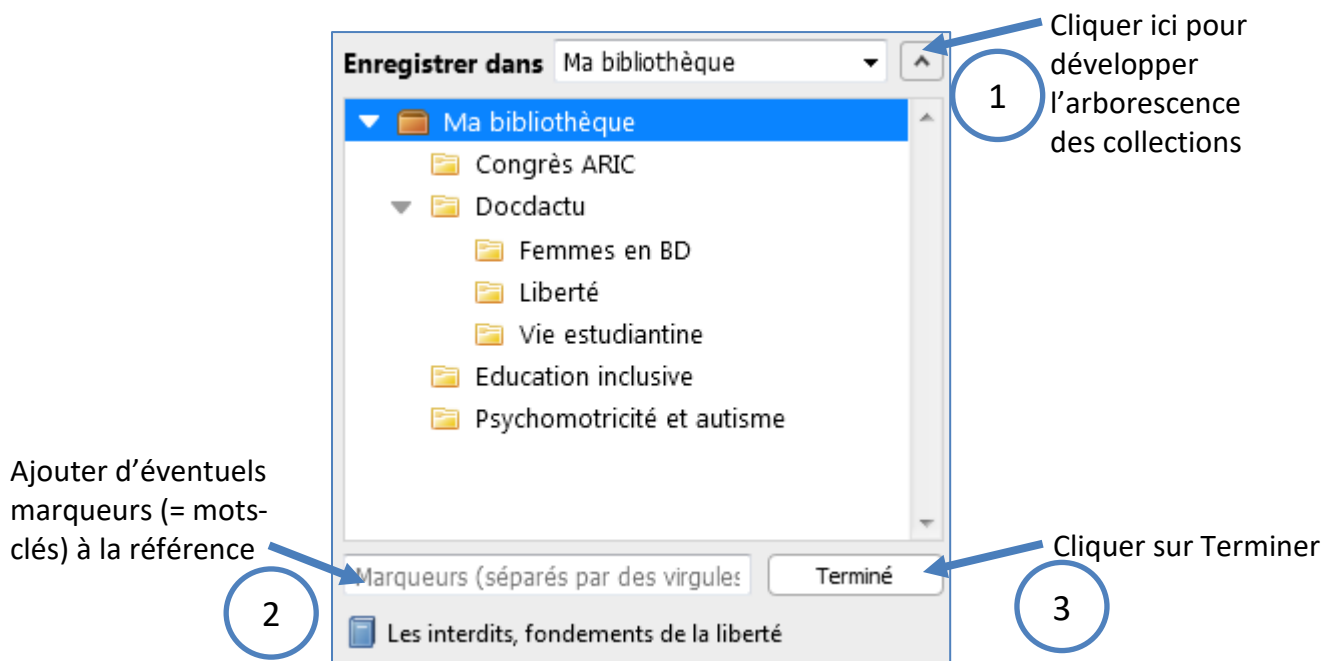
Enregistrer dans Ma bibliothèque

Cliquer ici pour développer l'arborescence des collections

1

Ma bibliothèque
Congrès ARIC
Docdactu
Femmes en BD
Liberté
Vie estudiantine
Education inclusive
Psychomotricité et autisme

Ajouter d'éventuels marqueurs (= mots-clés) à la référence

Marqueurs (séparés par des virgules

Terminé

Cliquer sur Terminer

2

3

Les interdits, fondements de la liberté